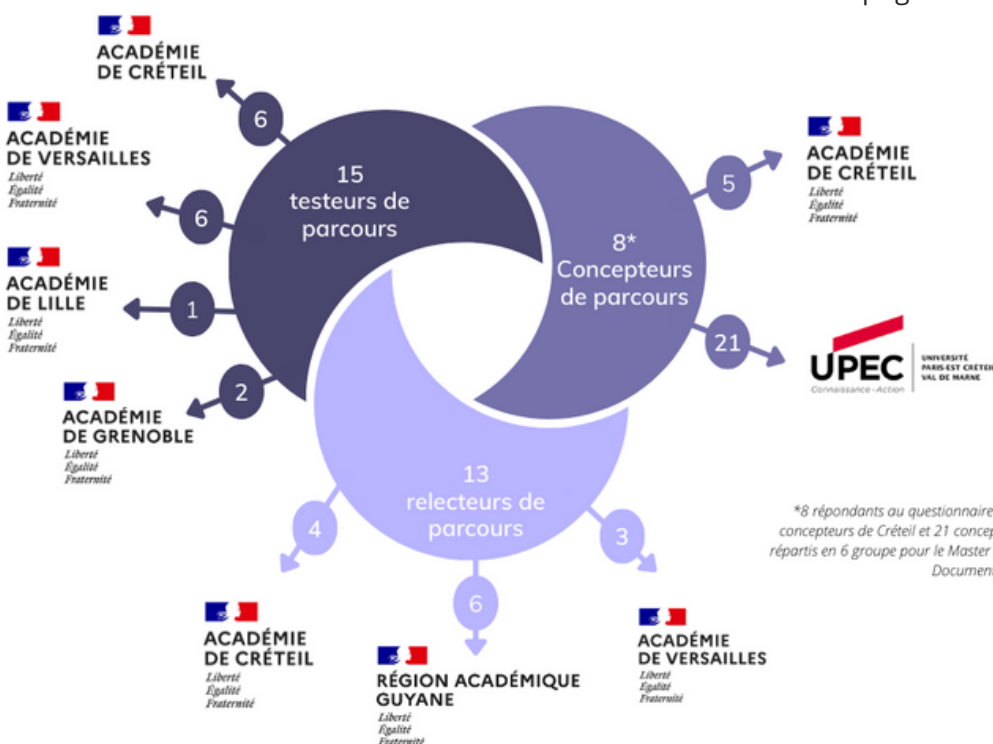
pag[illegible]

ACADÉMIE DE CRÉTEIL

6

ACADÉMIE DE VERSAILLES
Liberté
Égalité
Fraternité

6

ACADÉMIE DE LILLE
Liberté
Égalité
Fraternité

1

2

ACADÉMIE DE GRENOBLE
Liberté
Égalité
Fraternité

15 testeurs de parcours

8* Concepteurs de parcours

5

ACADÉMIE DE CRÉTEIL
Liberté
Égalité
Fraternité

21

UPEC
Connaissance · Action
UNIVERSITÉ PARIS-EST CRÉTEIL VAL DE MARNE

13 relecteurs de parcours

4

6

3

*8 répondants au questionnaire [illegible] concepteurs de Créteil et 21 concep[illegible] répartis en 6 groupe pour le Master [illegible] Documen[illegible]

ACADÉMIE DE CRÉTEIL
Liberté
Égalité
Fraternité

RÉGION ACADÉMIQUE GUYANE
Liberté
Égalité
Fraternité

ACADÉMIE DE VERSAILLES
Liberté
Égalité
Fraternité